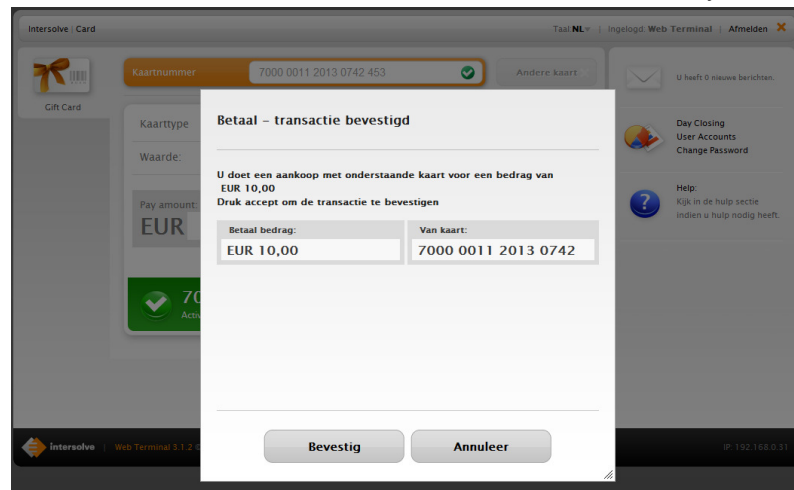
Intersolve : Card

Taal: NL | Ingelogd: Web Terminal | Afmelden ✕

Gift Card

Kaartnummer 7000 0011 2013 0742 453

Andere kaart

Kaarttype

Waarde:

Pay amount

EUR

70

Acti

U heeft 0 nieuwe berichten.

Day Closing
User Accounts
Change Password

Help:
Kijk in de hulp sectie indien u hulp nodig heeft.

Betaal - transactie bevestigd

U doet een aankoop met onderstaande kaart voor een bedrag van
EUR 10,00
Druk accept om de transactie te bevestigen

| Betaal bedrag: | Van kaart: |
|---|---|
| EUR 10,00 | 7000 0011 2013 0742 |

Bevestig

Annuleer

intersolve | Web Terminal 3.1.2 (

IP: 192.168.0.31